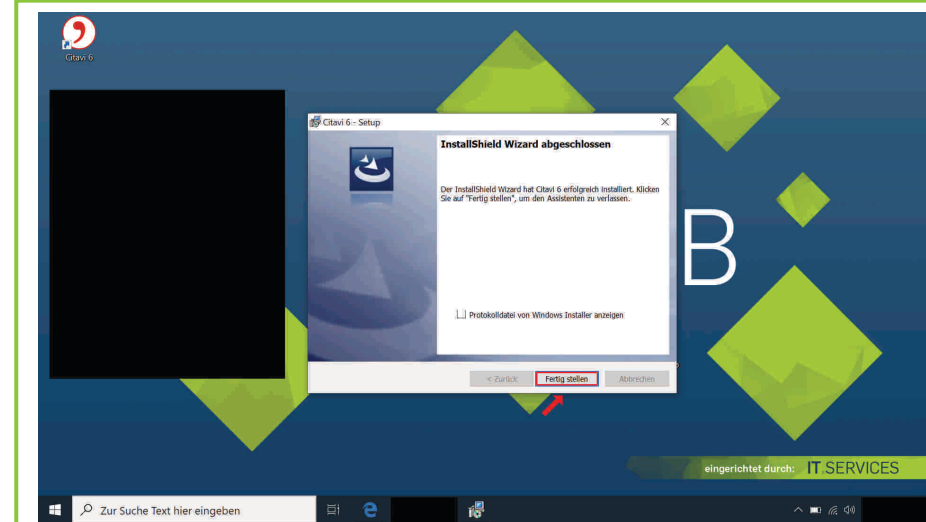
Citavi 6

Citavi 6 - Setup

InstallShield Wizard abgeschlossen

Der InstallShield Wizard hat Citavi 6 erfolgreich installiert. Klicken Sie auf "Fertig stellen", um den Assistenten zu verlassen.

Protokolldatei von Windows Installer anzeigen

< Zurück

Fertig stellen

Abbrechen

B

eingerichtet durch: IT.SERVICES

Zur Suche Text hier eingeben